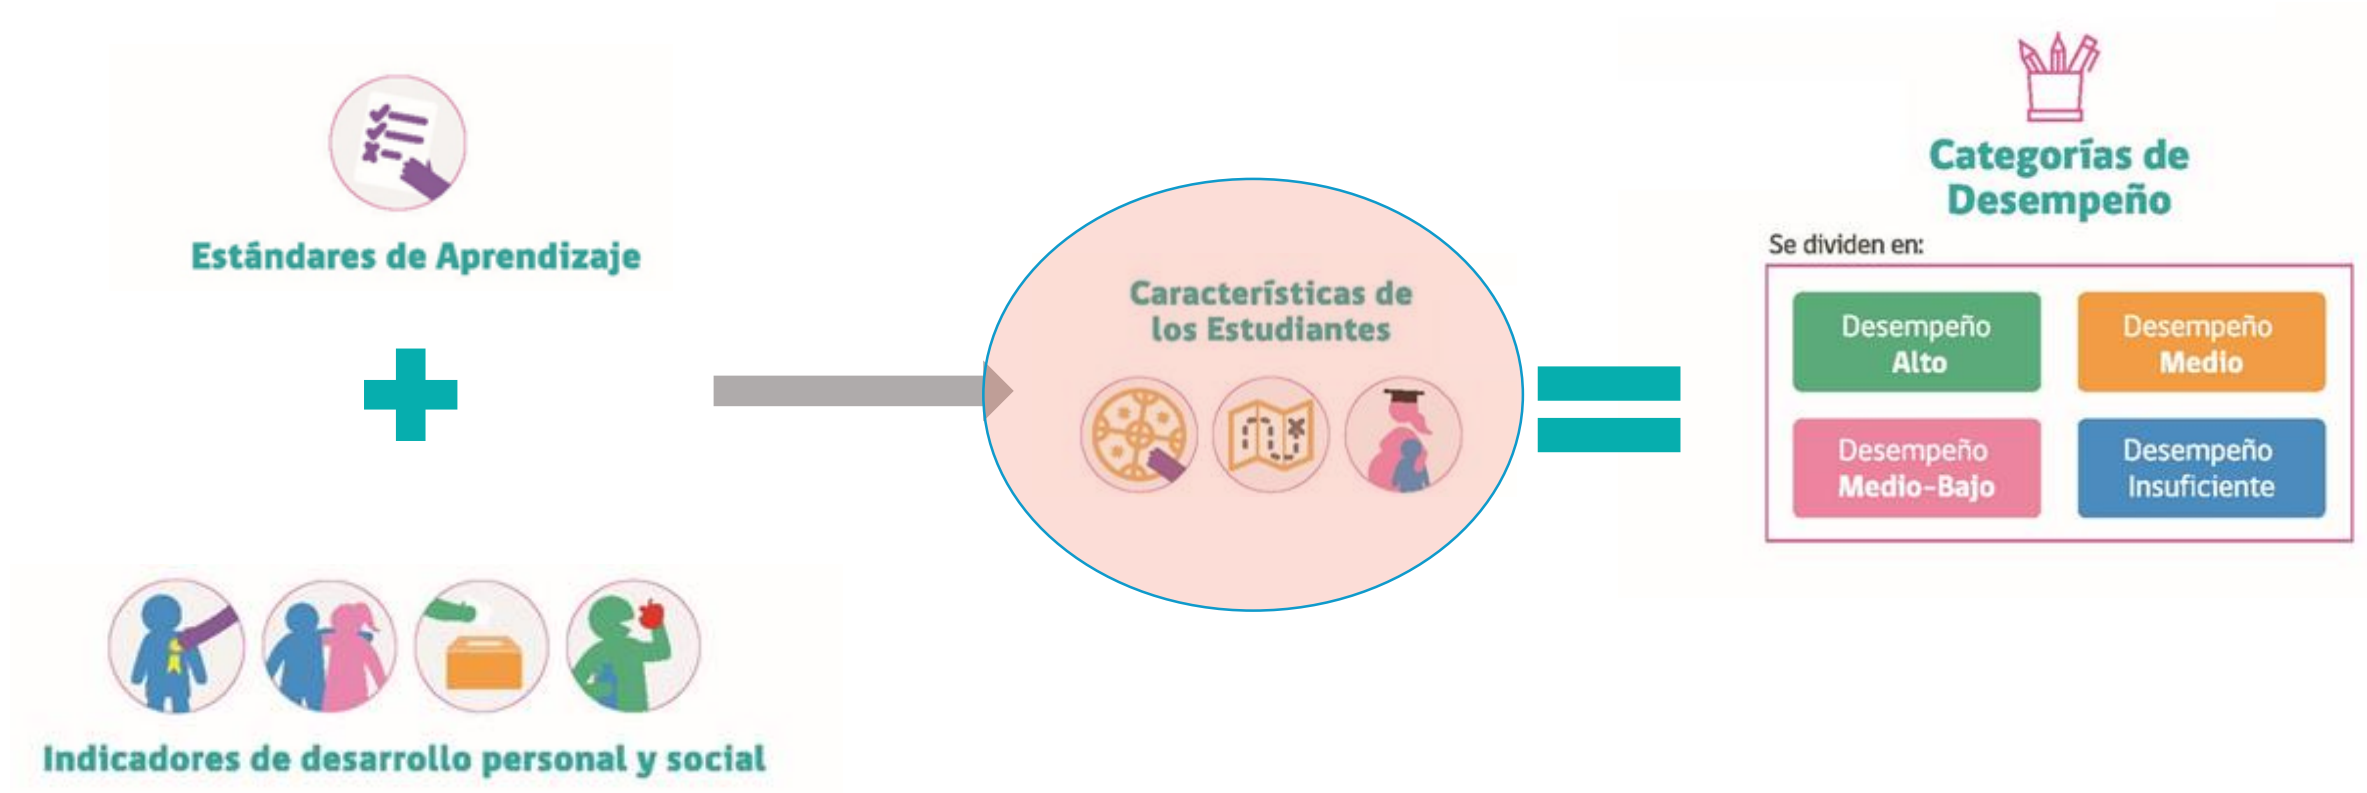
Estándares de Aprendizaje

Indicadores de desarrollo personal y social

Características de los Estudiantes

Categorías de Desempeño

Se dividen en:

| Desempeño Alto | Desempeño Medio |
|---|---|
| Desempeño Medio-Bajo | Desempeño Insuficiente |